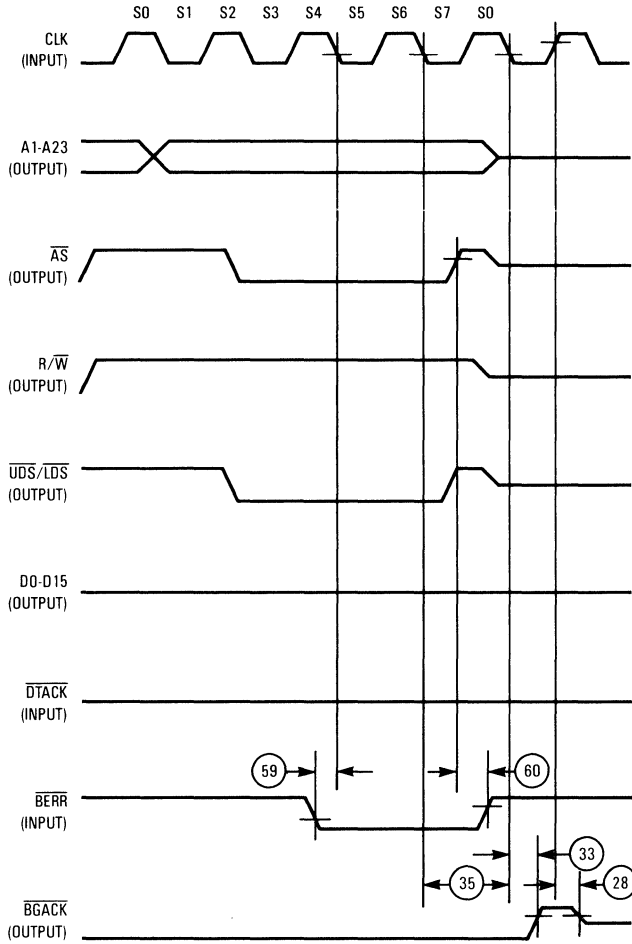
S0 S1 S2 S3 S4 S5 S6 S7 S0

CLK (INPUT)

A1-A23 (OUTPUT)

$\overline{AS}$ (OUTPUT)

R/$\overline{W}$ (OUTPUT)

$\overline{UDS}$/$\overline{LDS}$ (OUTPUT)

D0-D15 (OUTPUT)

$\overline{DTACK}$ (INPUT)

59

60

$\overline{BERR}$ (INPUT)

33

35

28

$\overline{BGACK}$ (OUTPUT)